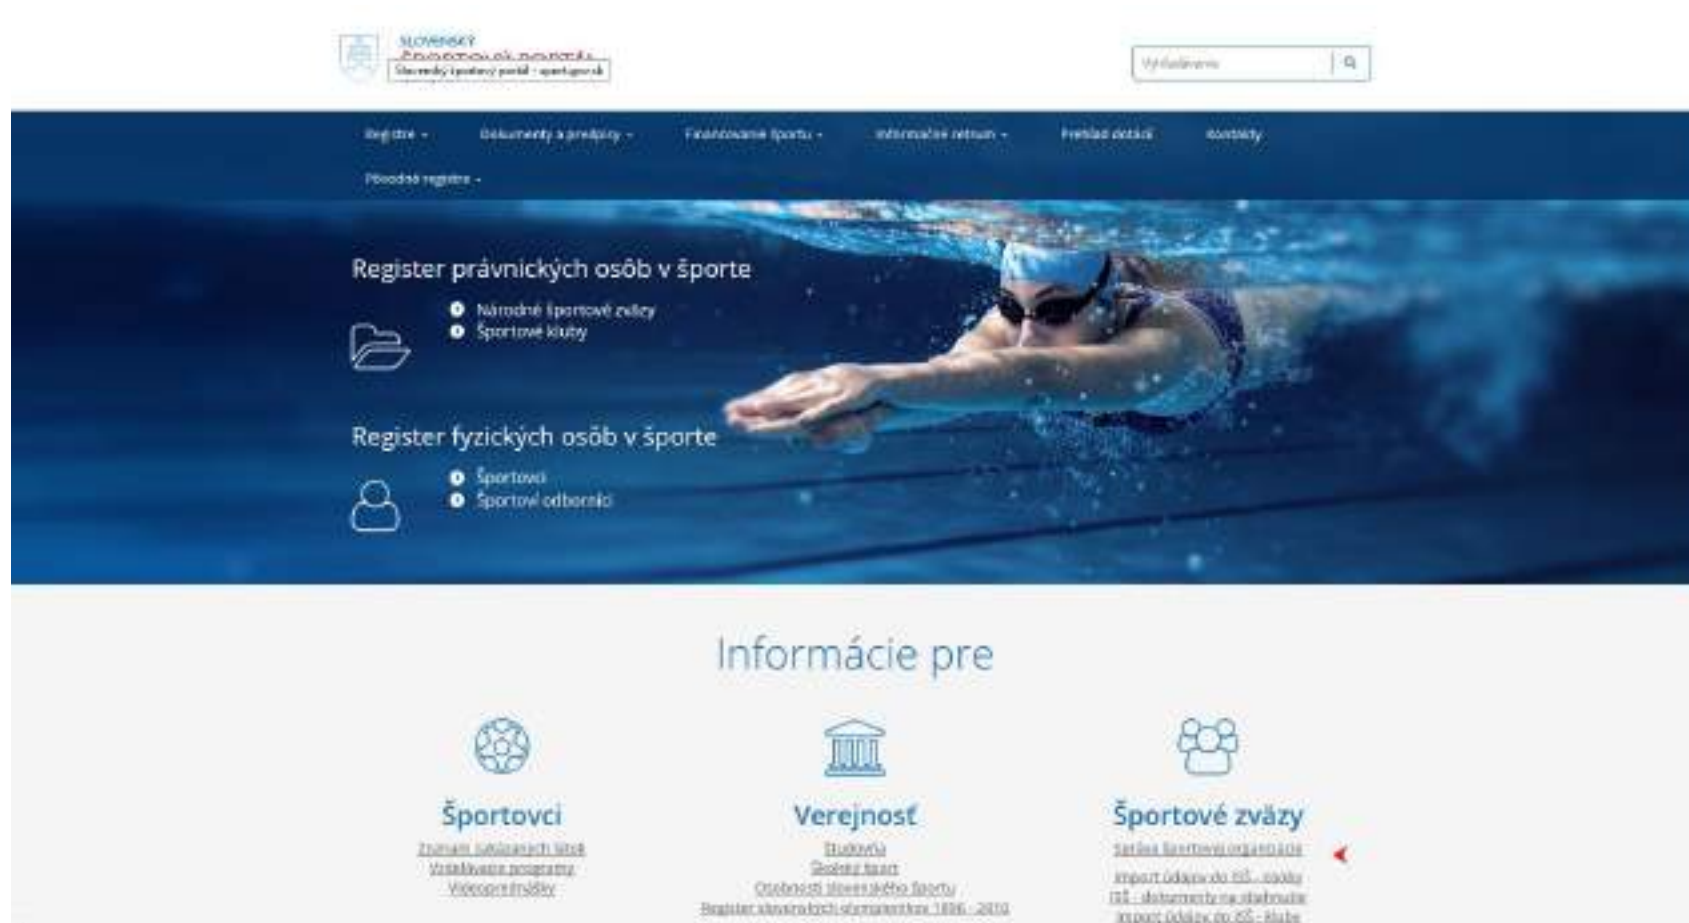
SLOVENSKÝ
ŠPORTOVÝ PORTÁL
Slovenský športový portál - sport.gov.sk

Vyhľadávanie

Registre - Dokumenty a predpisy - Financovanie športu - Informačné zdroje - Prehľad dotácií Kontakty

Pôvodné registre -

Register právnických osôb v športe

Národné športové zväzy
Športové kluby

Register fyzických osôb v športe

Športovci
Športoví odborníci

Informácie pre

Športovci
Zoznam súťažiacich látok
Vzdelávacie programy
Videoprednášky

Verejnosť
Študovňa
Školský šport
Osobnosti slovenského športu
Register slovenských olympionikov 1896 - 2010

Športové zväzy
Sankcia športovej organizácie
Import údajov do ISŠ - osoby
ISŠ - dokumenty na stiahnutie
Import údajov do ISŠ - kluby